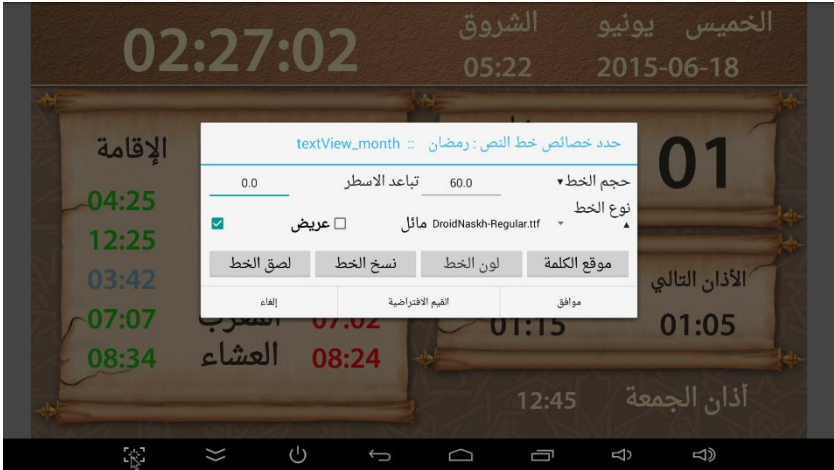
الخميس يونيو 2015-06-18

الشروق 05:22

02:27:02

01

الإقامة

04:25

12:25

03:42

07:07

08:34

المغرب 07:02

العشاء 08:24

الأذان التالي

01:15

01:05

أذان الجمعة 12:45

حدد خصائص خط النص : رمضان :: textView_month

حجم الخط 60.0

تباعد الاسطر 0.0

نوع الخط DroidNaskh-Regular.ttf

مائل

عريض

موقع الكلمة

لون الخط

نسخ الخط

لصق الخط

موافق

القيم الافتراضية

إلغاء